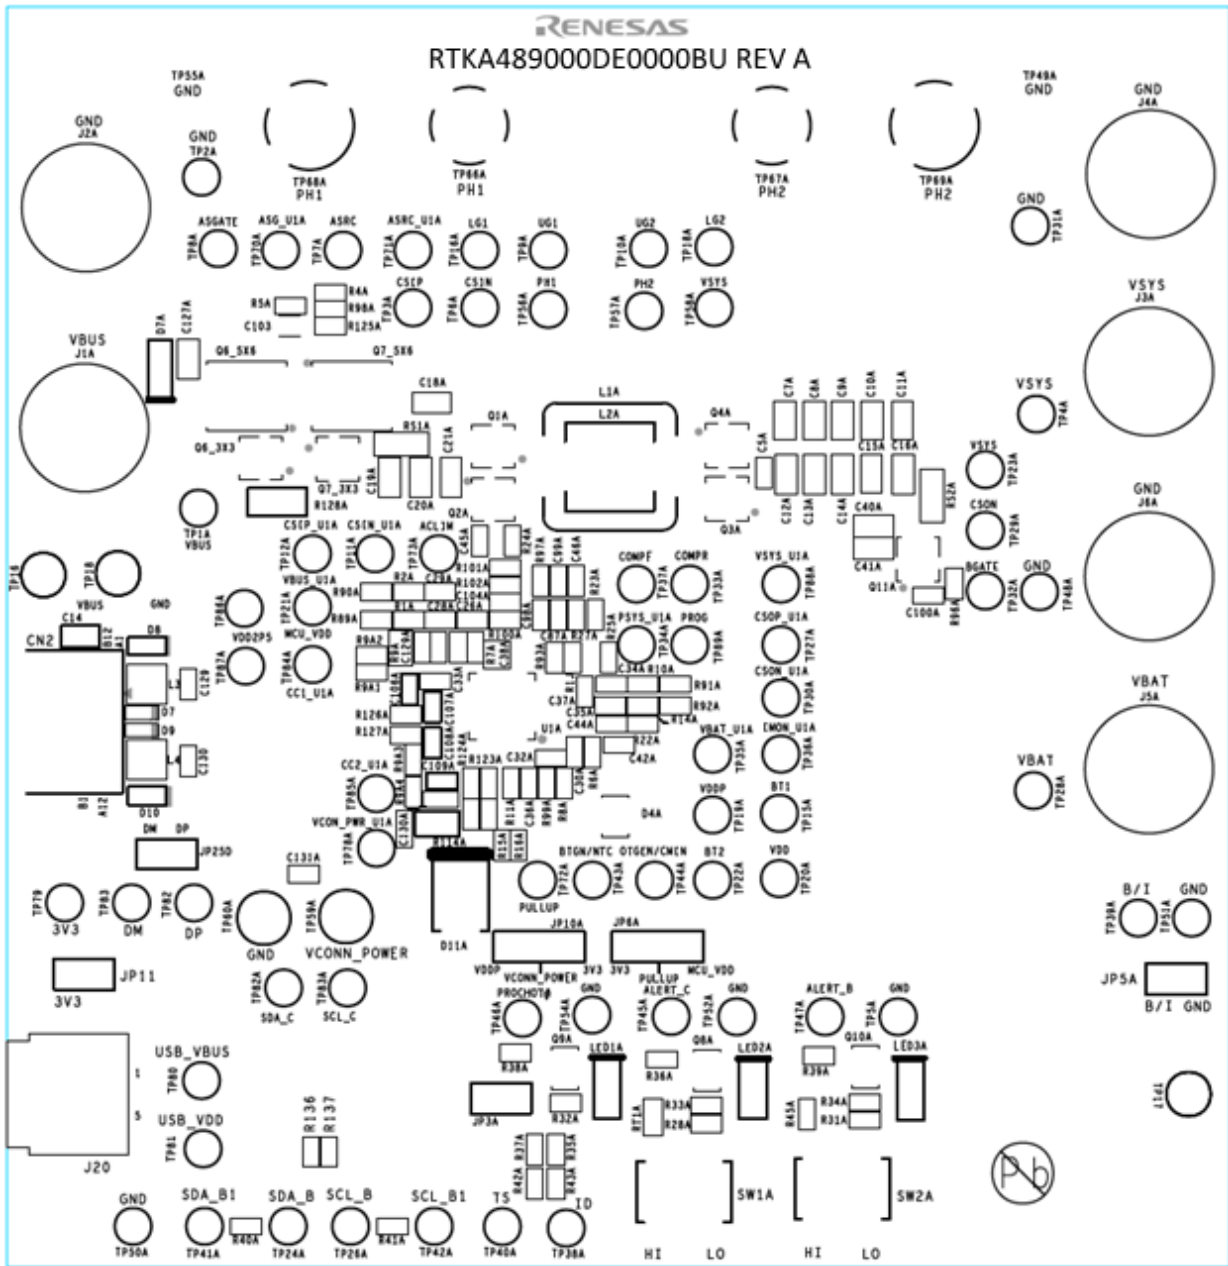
RENESAS
RTKA489000DE0000BU REV A

TP55A GND
GND J2A
GND TP2A
TP68A PH1
TP66A PH1
TP67A PH2
TP69A PH2
TP49A GND
GND J4A
GND TP31A

ASGATE TP8A
ASG_U1A TP70A
ASRC TP7A
ASRC_U1A TP71A
LG1 TP16A
UG1 TP9A
UG2 TP10A
LG2 TP18A

R5A C103
R4A R98A R125A
CSIP TP3A
CSIN TP6A
PH1 TP56A
PH2 TP57A
VSYS TP58A

VBUS J1A
D7A C127A
Q6_5X6 Q7_5X6
C18A
L1A L2A
Q1A Q4A
C7A C8A C9A C10A C11A
VSYS J3A
VSYS TP4A
Q6_3X3 R51A C21A
C5A
C15A C16A
Q7_3X3 C19A C20A
C12A C13A C14A
VSYS TP23A
R128A
Q2A Q3A
R52A
CSON TP29A
GND J6A
TP1A VBUS
CSIP_U1A TP12A
CSIN_U1A TP11A
ACLIM TP73A
C45A R24A
R97A C99A C48A
C40A C41A
TP14 TP18
VBUS_U1A TP21A
R2A C29A
R90A R89A
R101A R102A C104A C24A
R23A
COMPF TP37A
COMPR TP33A
VSYS_U1A TP88A
Q11A
BGATE TP32A
GND TP48A
C100A R96A
C14 VBUS GND
CN2 B12 A1 D8
TP86A
VDD2P5 TP87A
MCU_VDD TP84A
CC1_U1A
R1A C28A C26A
R100A
PSYS_U1A TP34A
PROG TP89A
CSOP_U1A TP27A
R9A2 R9A1
C87A R27A
R93A
C34A R10A
CSON_U1A TP30A
L3 C129
D7 D9
L4 C130
R126A R127A
C37A
C35A C44A
R91A R92A R14A
VBAT J5A
U1A
R22A C42A
VBAT_U1A TP35A
IMON_U1A TP36A
VBAT TP28A
D10 B1 A12
CC2_U1A TP85A
C109A
R123A C32A
C36A R99A R8A
D4A
VDDP TP19A
BT1 TP15A
DM DP JP25D
VCON_PWR_U1A TP78A
C130A
R114A R11A R15A
BTGN/NTC TP72A
OTGEN/CMIN TP43A TP44A
BT2 TP22A
VDD TP20A
C131A
PULLUP
D11A
TP79 3V3
TP83 DM
TP82 DP
TP60A GND
TP59A VCONN_POWER
JP10A VDDP VCONN_POWER 3V3
JP6A 3V3 PULLUP MCU_VDD
B/I GND TP39A TP51A
JP11 3V3
TP82A SDA_C
TP83A SCL_C
PROCHOT# TP46A
GND TP54A
ALERT_C TP45A
GND TP52A
ALERT_B TP47A
GND TP5A
JP5A B/I GND
R38A Q9A LED1A
R36A Q8A LED2A
R39A Q10A LED3A
USB_VBUS TP80 1 5
USB_VDD TP81
R136 R137
JP3A R32A
RT1A R33A R28A
R45A R34A R31A
TP17
J20
R42A R37A R43A R35A
SW1A SW2A
GND TP50A
SDA_B1 TP41A R40A
SDA_B TP24A
SCL_B TP26A R41A
SCL_B1 TP42A
TS TP40A
ID TP38A
HI LO HI LO